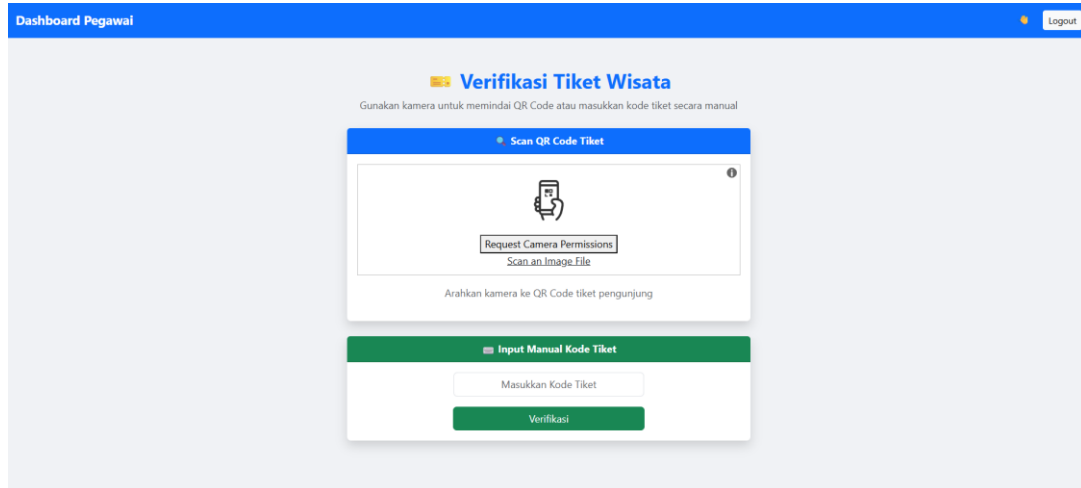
Dashboard Pegawai

Logout

Verifikasi Tiket Wisata

Gunakan kamera untuk memindai QR Code atau masukkan kode tiket secara manual

Scan QR Code Tiket

Request Camera Permissions

Scan an Image File

Arahkan kamera ke QR Code tiket pengunjung

Input Manual Kode Tiket

Masukkan Kode Tiket

Verifikasi